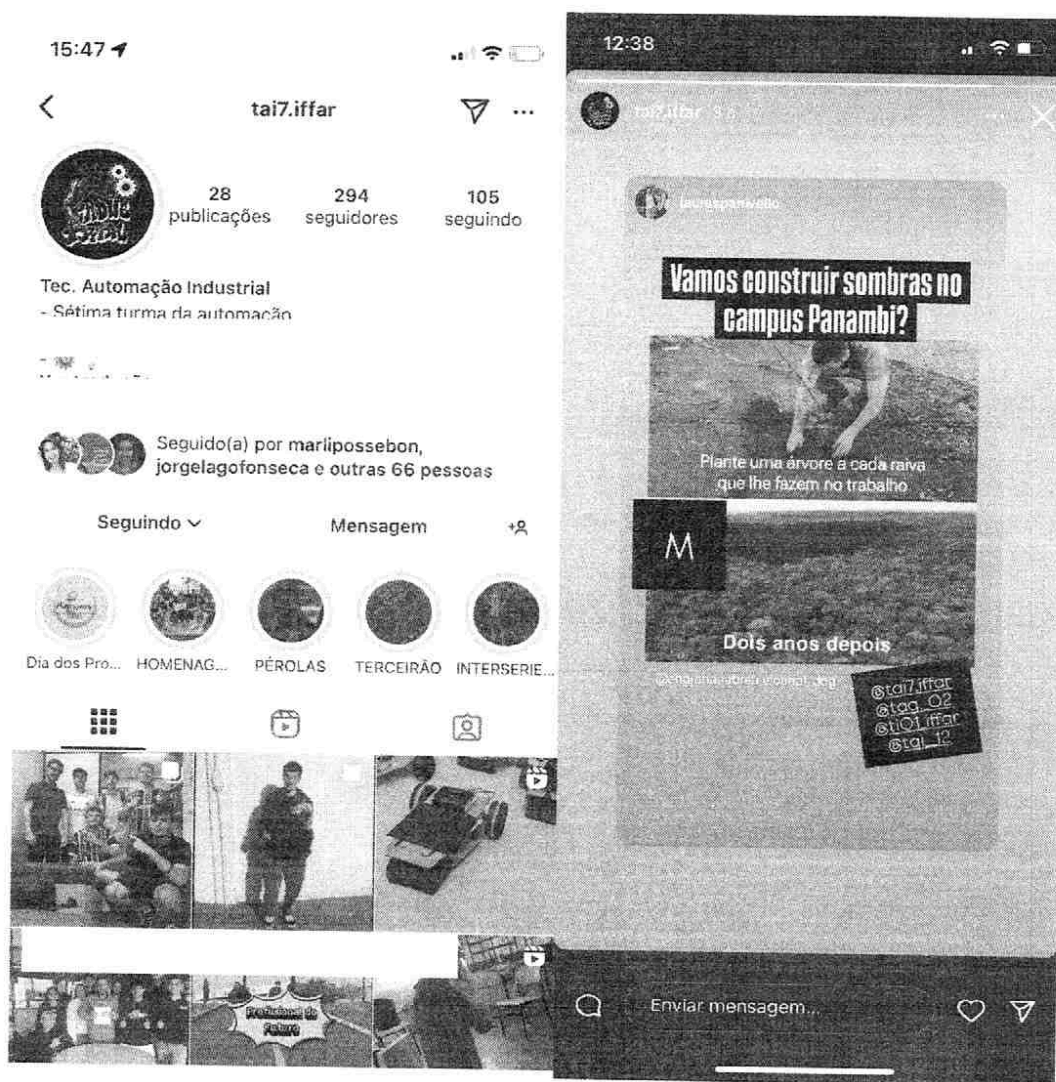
15:47

tai7.iffar

28 publicações
294 seguidores
105 seguindo

Tec. Automação Industrial
- Sétima turma da automação

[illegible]

Seguido(a) por marlipossebon, jorgelagofonseca e outras 66 pessoas

Seguindo
Mensagem

Dia dos Pro...
HOMENAG...
PÉROLAS
TERCEIRÃO
INTERSERIE...

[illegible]

12:38

tai7.iffar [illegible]

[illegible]

Vamos construir sombras no campus Panambi?

Plante uma árvore a cada raiva que lhe fazem no trabalho

M

Dois anos depois

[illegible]

@tai7.iffar
@tag_02
@ti01.iffar
@tai_12

Enviar mensagem...